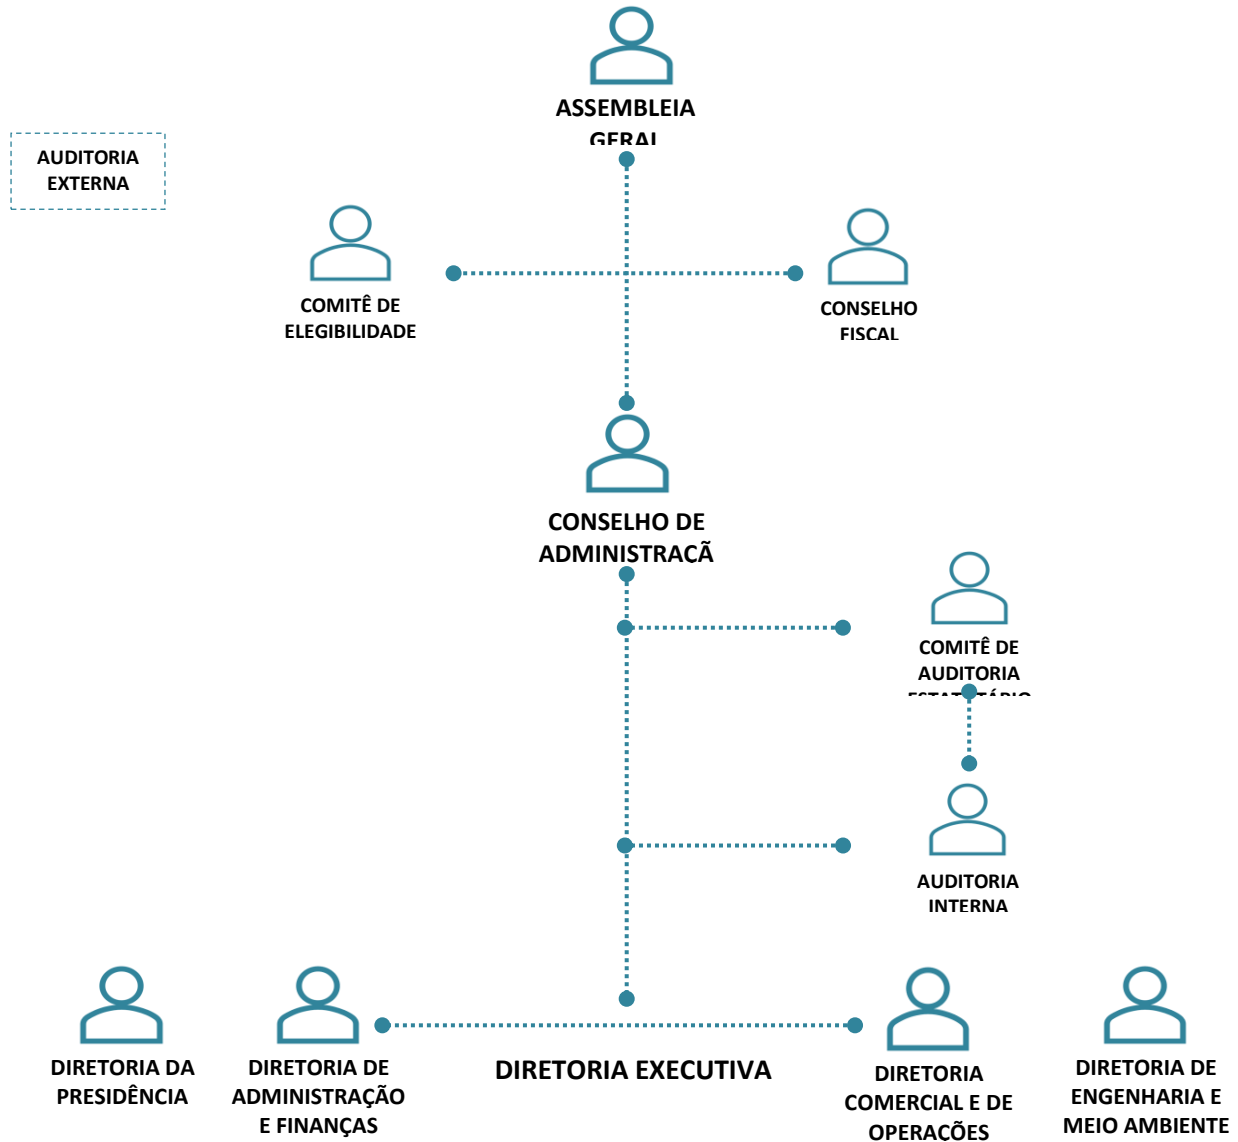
ASSEMBLEIA GERAL

AUDITORIA EXTERNA

COMITÊ DE ELEGIBILIDADE

CONSELHO FISCAL

CONSELHO DE ADMINISTRAÇÃ

COMITÊ DE AUDITORIA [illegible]

AUDITORIA INTERNA

DIRETORIA DA PRESIDÊNCIA

DIRETORIA DE ADMINISTRAÇÃO E FINANÇAS

DIRETORIA EXECUTIVA

DIRETORIA COMERCIAL E DE OPERAÇÕES

DIRETORIA DE ENGENHARIA E MEIO AMBIENTE